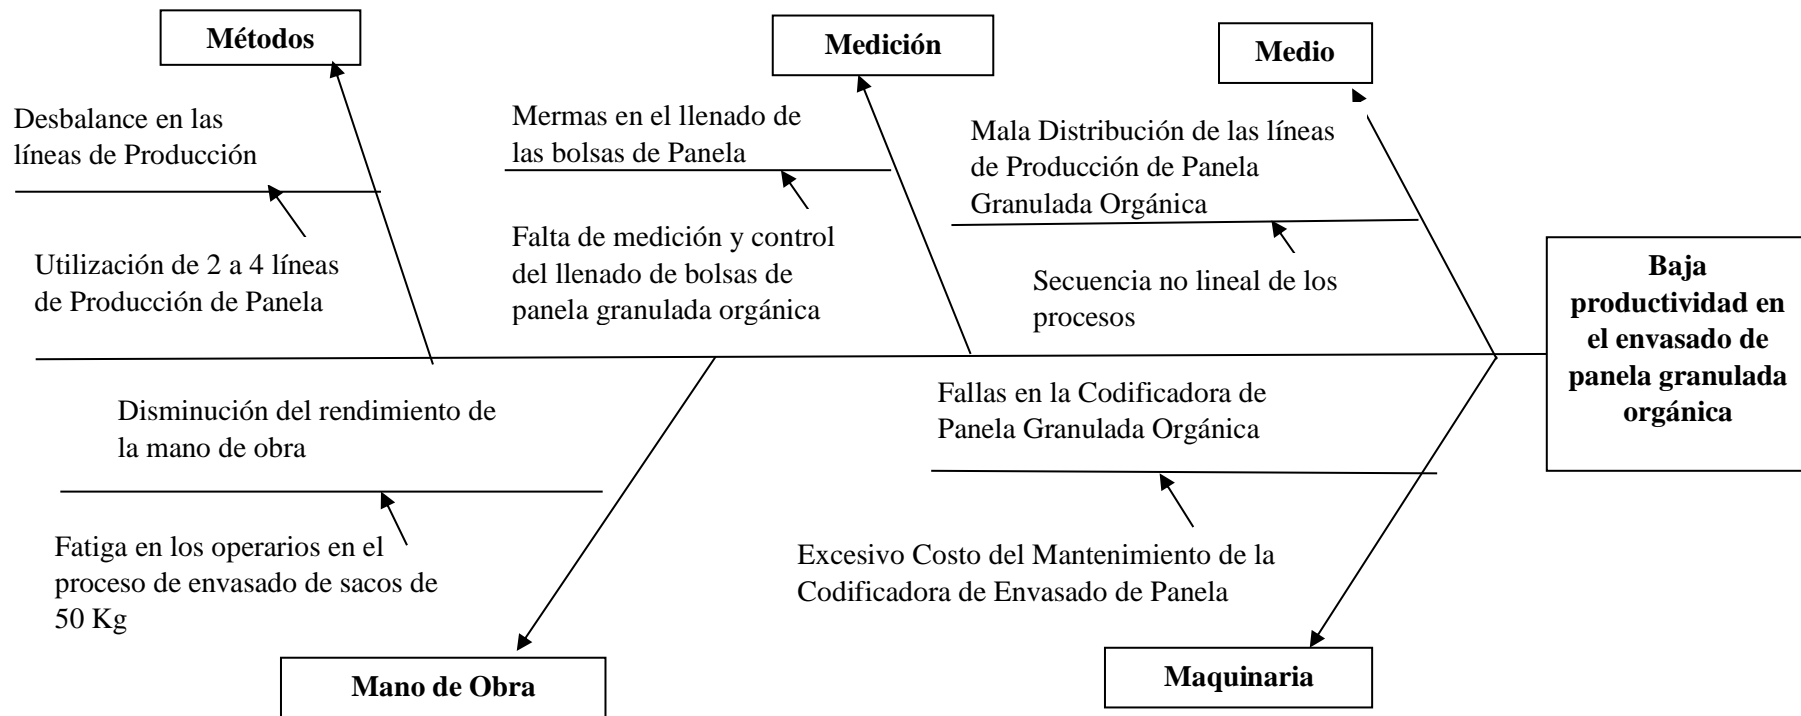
Métodos

Medición

Medio

Desbalance en las líneas de Producción

Utilización de 2 a 4 líneas de Producción de Panela

Mermas en el llenado de las bolsas de Panela

Falta de medición y control del llenado de bolsas de panela granulada orgánica

Mala Distribución de las líneas de Producción de Panela Granulada Orgánica

Secuencia no lineal de los procesos

Baja productividad en el envasado de panela granulada orgánica

Disminución del rendimiento de la mano de obra

Fatiga en los operarios en el proceso de envasado de sacos de 50 Kg

Fallas en la Codificadora de Panela Granulada Orgánica

Excesivo Costo del Mantenimiento de la Codificadora de Envasado de Panela

Mano de Obra

Maquinaria